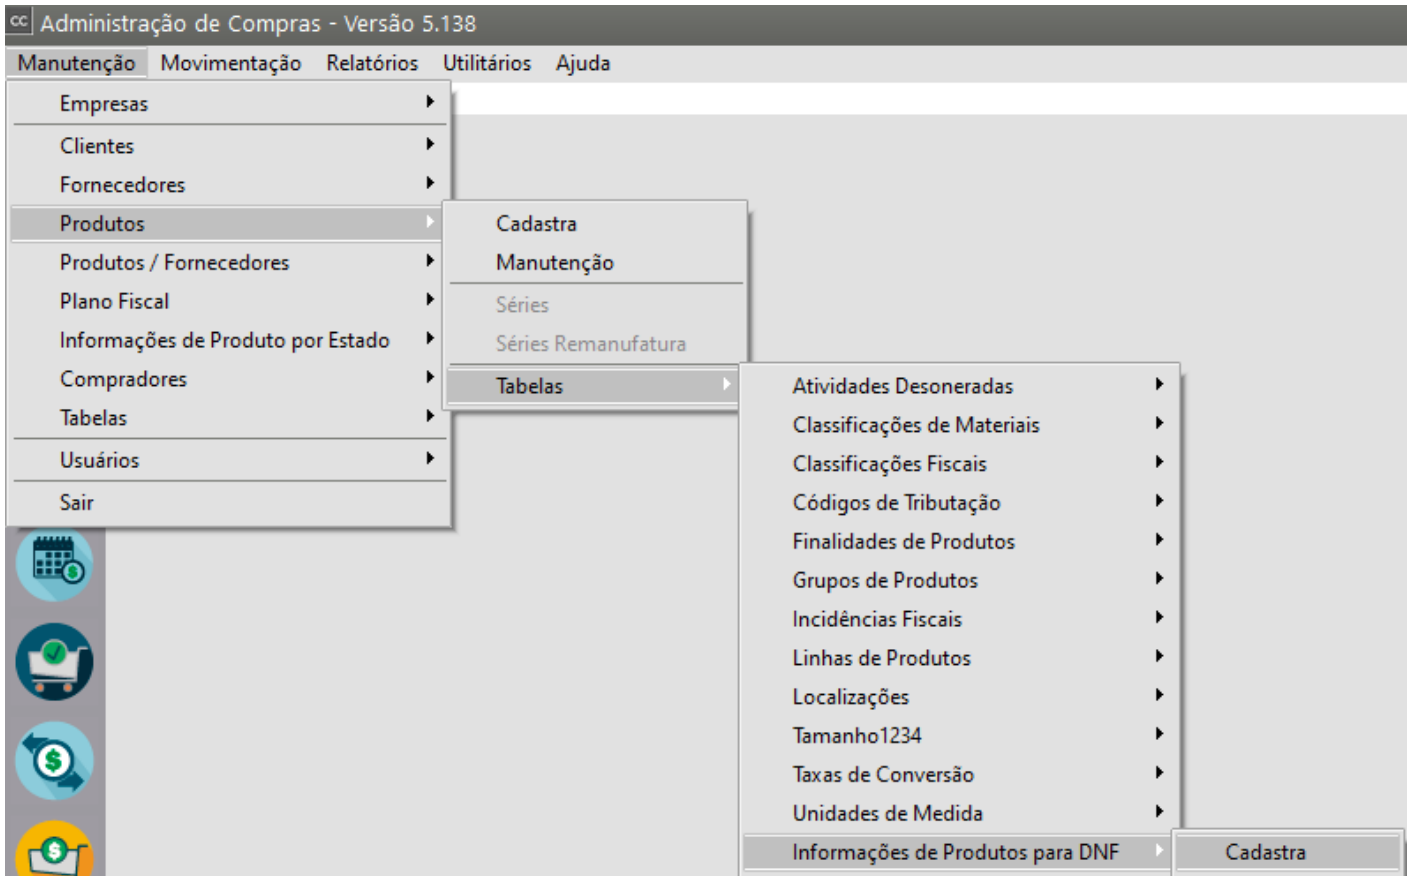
cc Administração de Compras - Versão 5.138

Manutenção Movimentação Relatórios Utilitários Ajuda

Empresas
Clientes
Fornecedores
Produtos
Produtos / Fornecedores
Plano Fiscal
Informações de Produto por Estado
Compradores
Tabelas
Usuários
Sair

Cadastra
Manutenção
Séries
Séries Remanufatura
Tabelas

Atividades Desoneradas
Classificações de Materiais
Classificações Fiscais
Códigos de Tributação
Finalidades de Produtos
Grupos de Produtos
Incidências Fiscais
Linhas de Produtos
Localizações
Tamanho1234
Taxas de Conversão
Unidades de Medida
Informações de Produtos para DNF

Cadastra